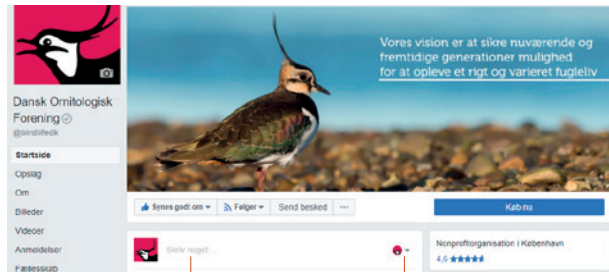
Dansk Ornitologisk Forening

@birdlifedk

Startside

Opslag

Om

Billeder

Videoer

Anmeldelser

Fællesskab

Vores vision er at sikre nuværende og fremtidige generationer mulighed for at opleve et rigt og varieret fugleliv

Synes godt om

Følger

Send besked

···

Køb nu

Skriv noget ...

Nonprofitorganisation i København

4,6